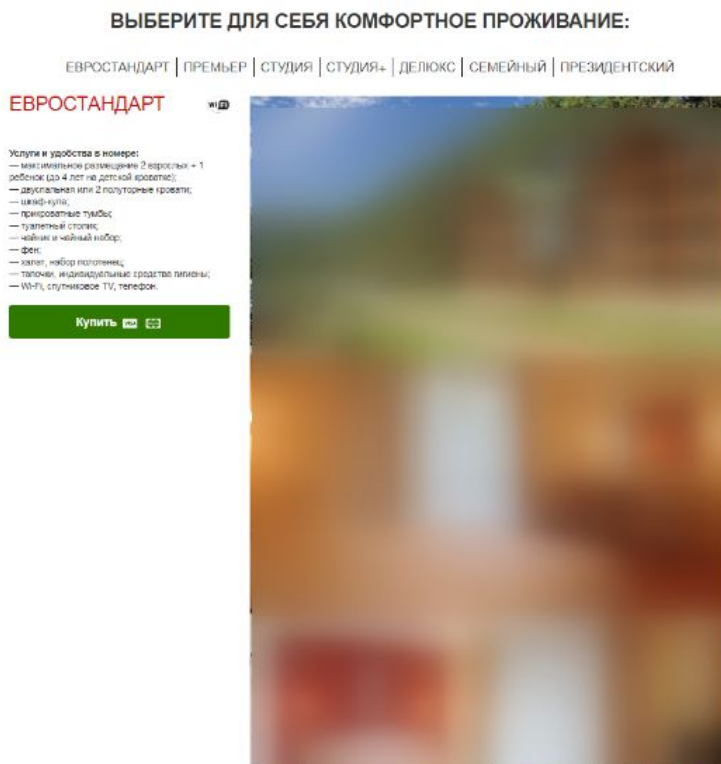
ВЫБЕРИТЕ ДЛЯ СЕБЯ КОМФОРТНОЕ ПРОЖИВАНИЕ:

ЕВРОСТАНДАРТ | ПРЕМЬЕР | СТУДИЯ | СТУДИЯ+ | ДЕЛЮКС | СЕМЕЙНЫЙ | ПРЕЗИДЕНТСКИЙ

ЕВРОСТАНДАРТ

Wi-Fi

Услуги и удобства в номере:
— максимальное размещение 2 взрослых + 1 ребенок (до 4 лет на детской кроватке);
— двуспальная или 2 полуторные кровати;
— шкаф-купе;
— прикроватные тумбы;
— туалетный столик;
— чайник и чайный набор;
— фен;
— халат, набор полотенец;
— тапочки, индивидуальные средства гигиены;
— Wi-Fi, спутниковое TV, телефон.

Купить